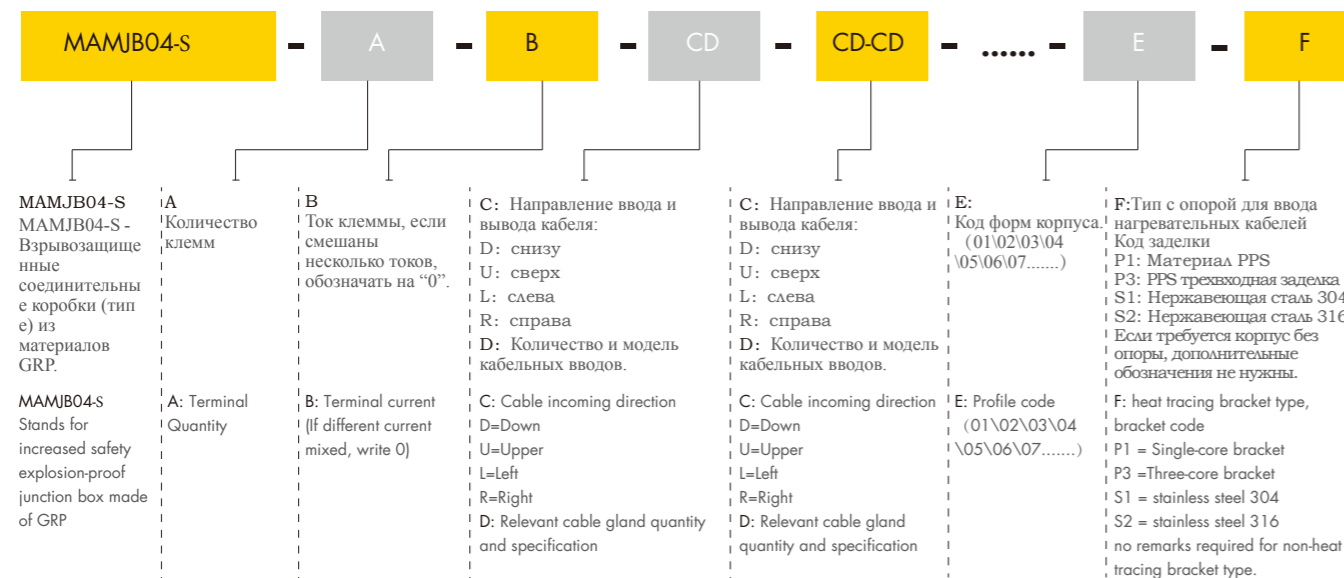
MAMJB04-S - A - B - CD - CD-CD - ...... - E - F

MAMJB04-S
MAMJB04-S - Взрывозащищенные соединительные коробки (тип е) из материалов GRP.

MAMJB04-S
Stands for increased safety explosion-proof junction box made of GRP

A
Количество клемм

A: Terminal Quantity

B
Ток клеммы, если смешаны несколько токов, обозначать на "0".

B: Terminal current (If different current mixed, write 0)

C: Направление ввода и вывода кабеля:
D: снизу
U: сверх
L: слева
R: справа
D: Количество и модель кабельных вводов.

C: Cable incoming direction
D=Down
U=Upper
L=Left
R=Right
D: Relevant cable gland quantity and specification

C: Направление ввода и вывода кабеля:
D: снизу
U: сверх
L: слева
R: справа
D: Количество и модель кабельных вводов.

C: Cable incoming direction
D=Down
U=Upper
L=Left
R=Right
D: Relevant cable gland quantity and specification

E:
Код форм корпуса.
(01\02\03\04\05\06\07.......)

E: Profile code
(01\02\03\04\05\06\07.......)

F:Тип с опорой для ввода нагревательных кабелей
Код заделки
P1: Материал PPS
P3: PPS трехвходная заделка
S1: Нержавеющая сталь 304
S2: Нержавеющая сталь 316
Если требуется корпус без опоры, дополнительные обозначения не нужны.

F: heat tracing bracket type, bracket code
P1 = Single-core bracket
P3 =Three-core bracket
S1 = stainless steel 304
S2 = stainless steel 316
no remarks required for non-heat tracing bracket type.